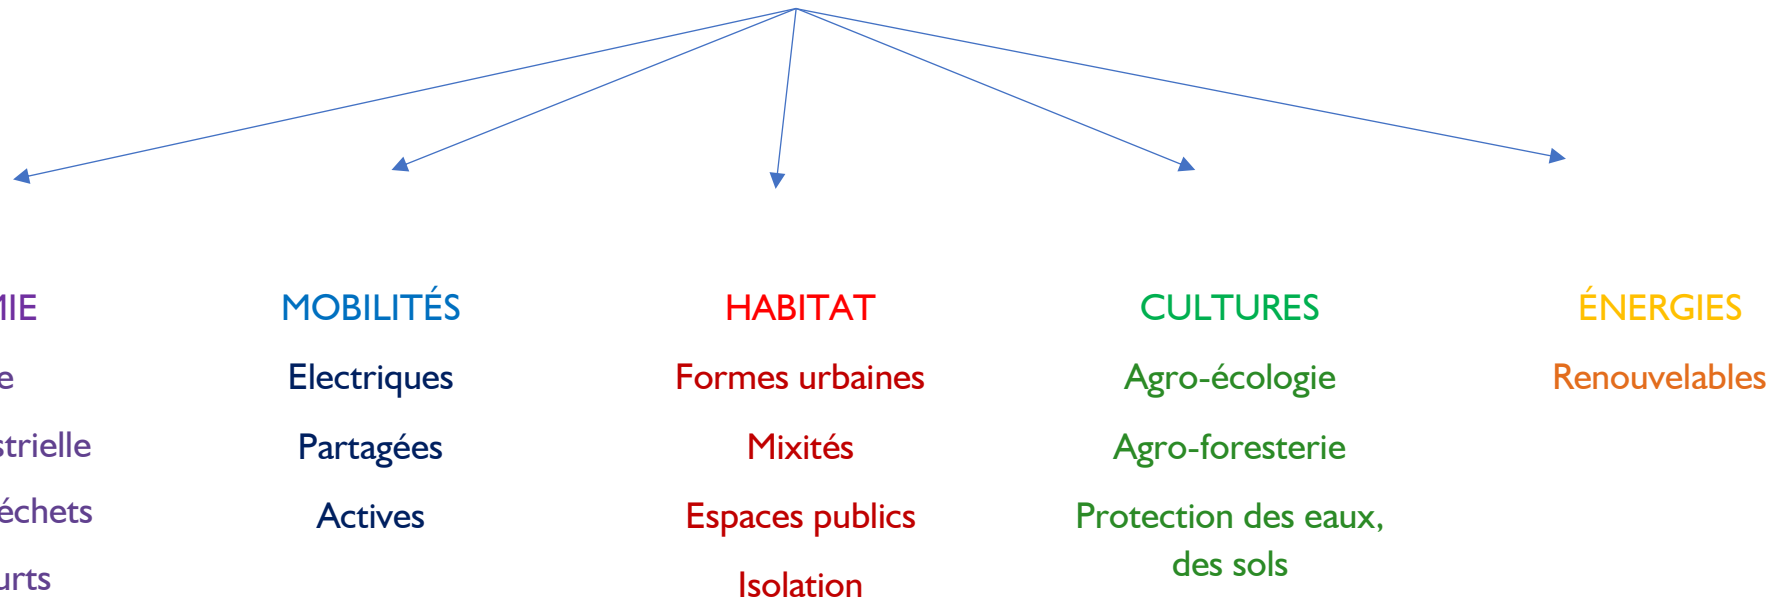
MIE

e

strielle

échets

urts

MOBILITÉS

Electriques

Partagées

Actives

HABITAT

Formes urbaines

Mixités

Espaces publics

Isolation

CULTURES

Agro-écologie

Agro-foresterie

Protection des eaux, des sols

ÉNERGIES

Renouvelables